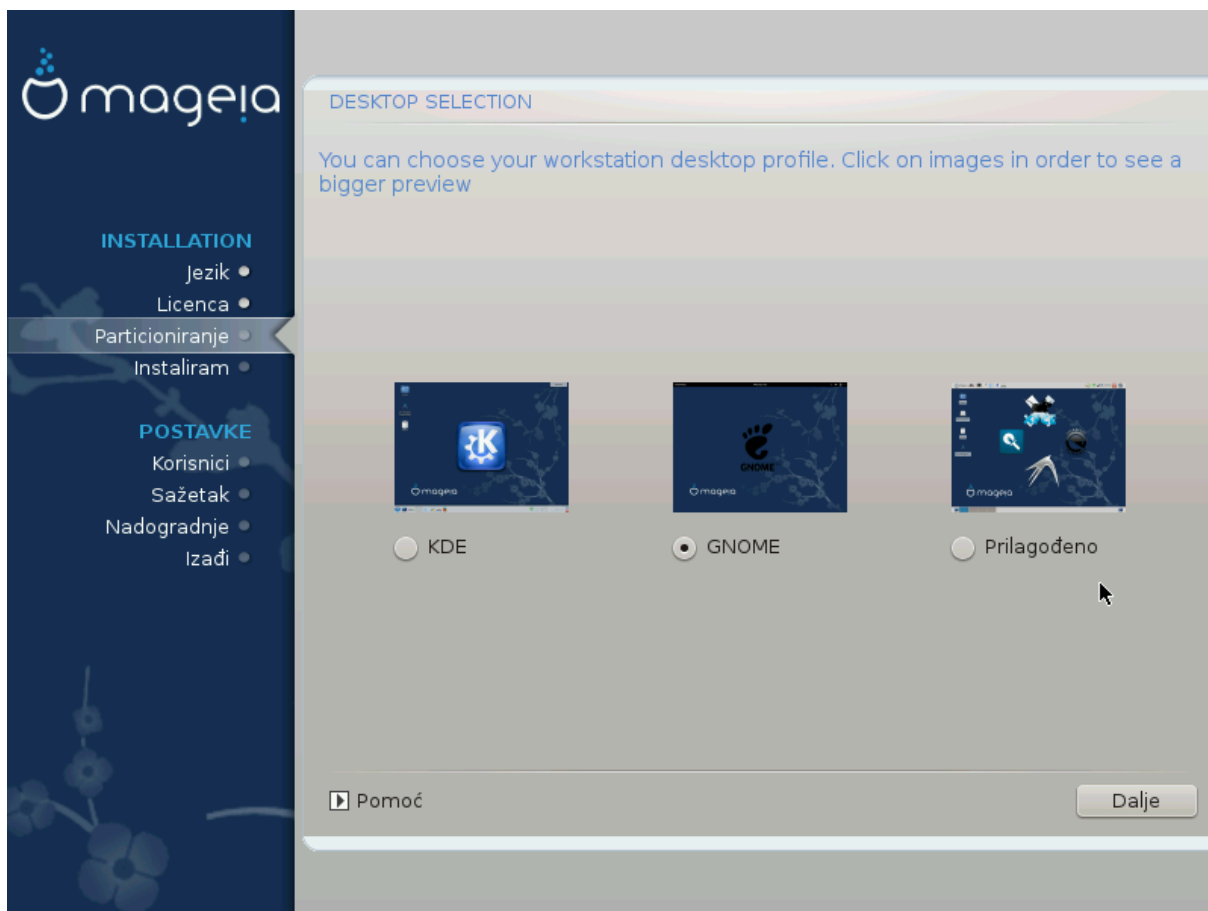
mageia

INSTALLATION
Jezik
Licenca
Particioniranje
Instaliram

POSTAVKE
Korisnici
Sažetak
Nadogradnje
Izađi

DESKTOP SELECTION

You can choose your workstation desktop profile. Click on images in order to see a bigger preview

mageia
GNOME
mageia
mageia

KDE
GNOME
Prilagođeno

Pomoć
Dalje